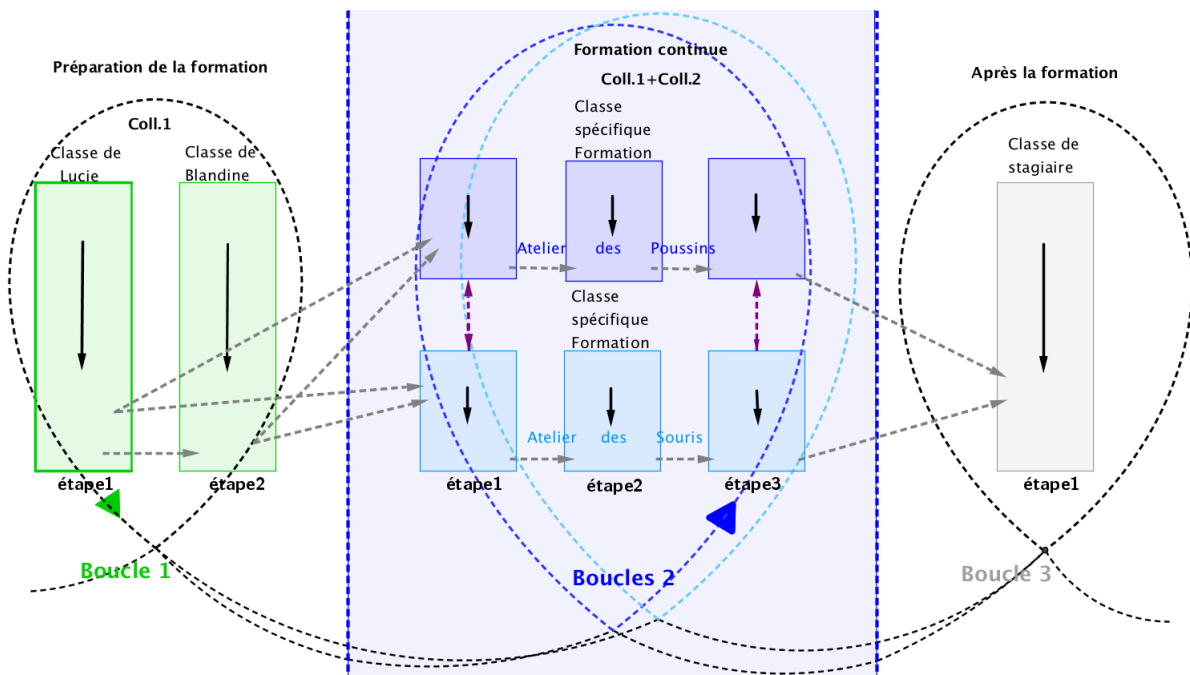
Préparation de la formation

Coll.1

Classe de Lucie

Classe de Blandine

étape1

étape2

Boucle 1

Formation continue

Coll.1+Coll.2

Classe spécifique Formation

Atelier des Poussins

Classe spécifique Formation

Atelier des Souris

étape1

étape2

étape3

Boucles 2

Après la formation

Classe de stagiaire

étape1

Boucle 3